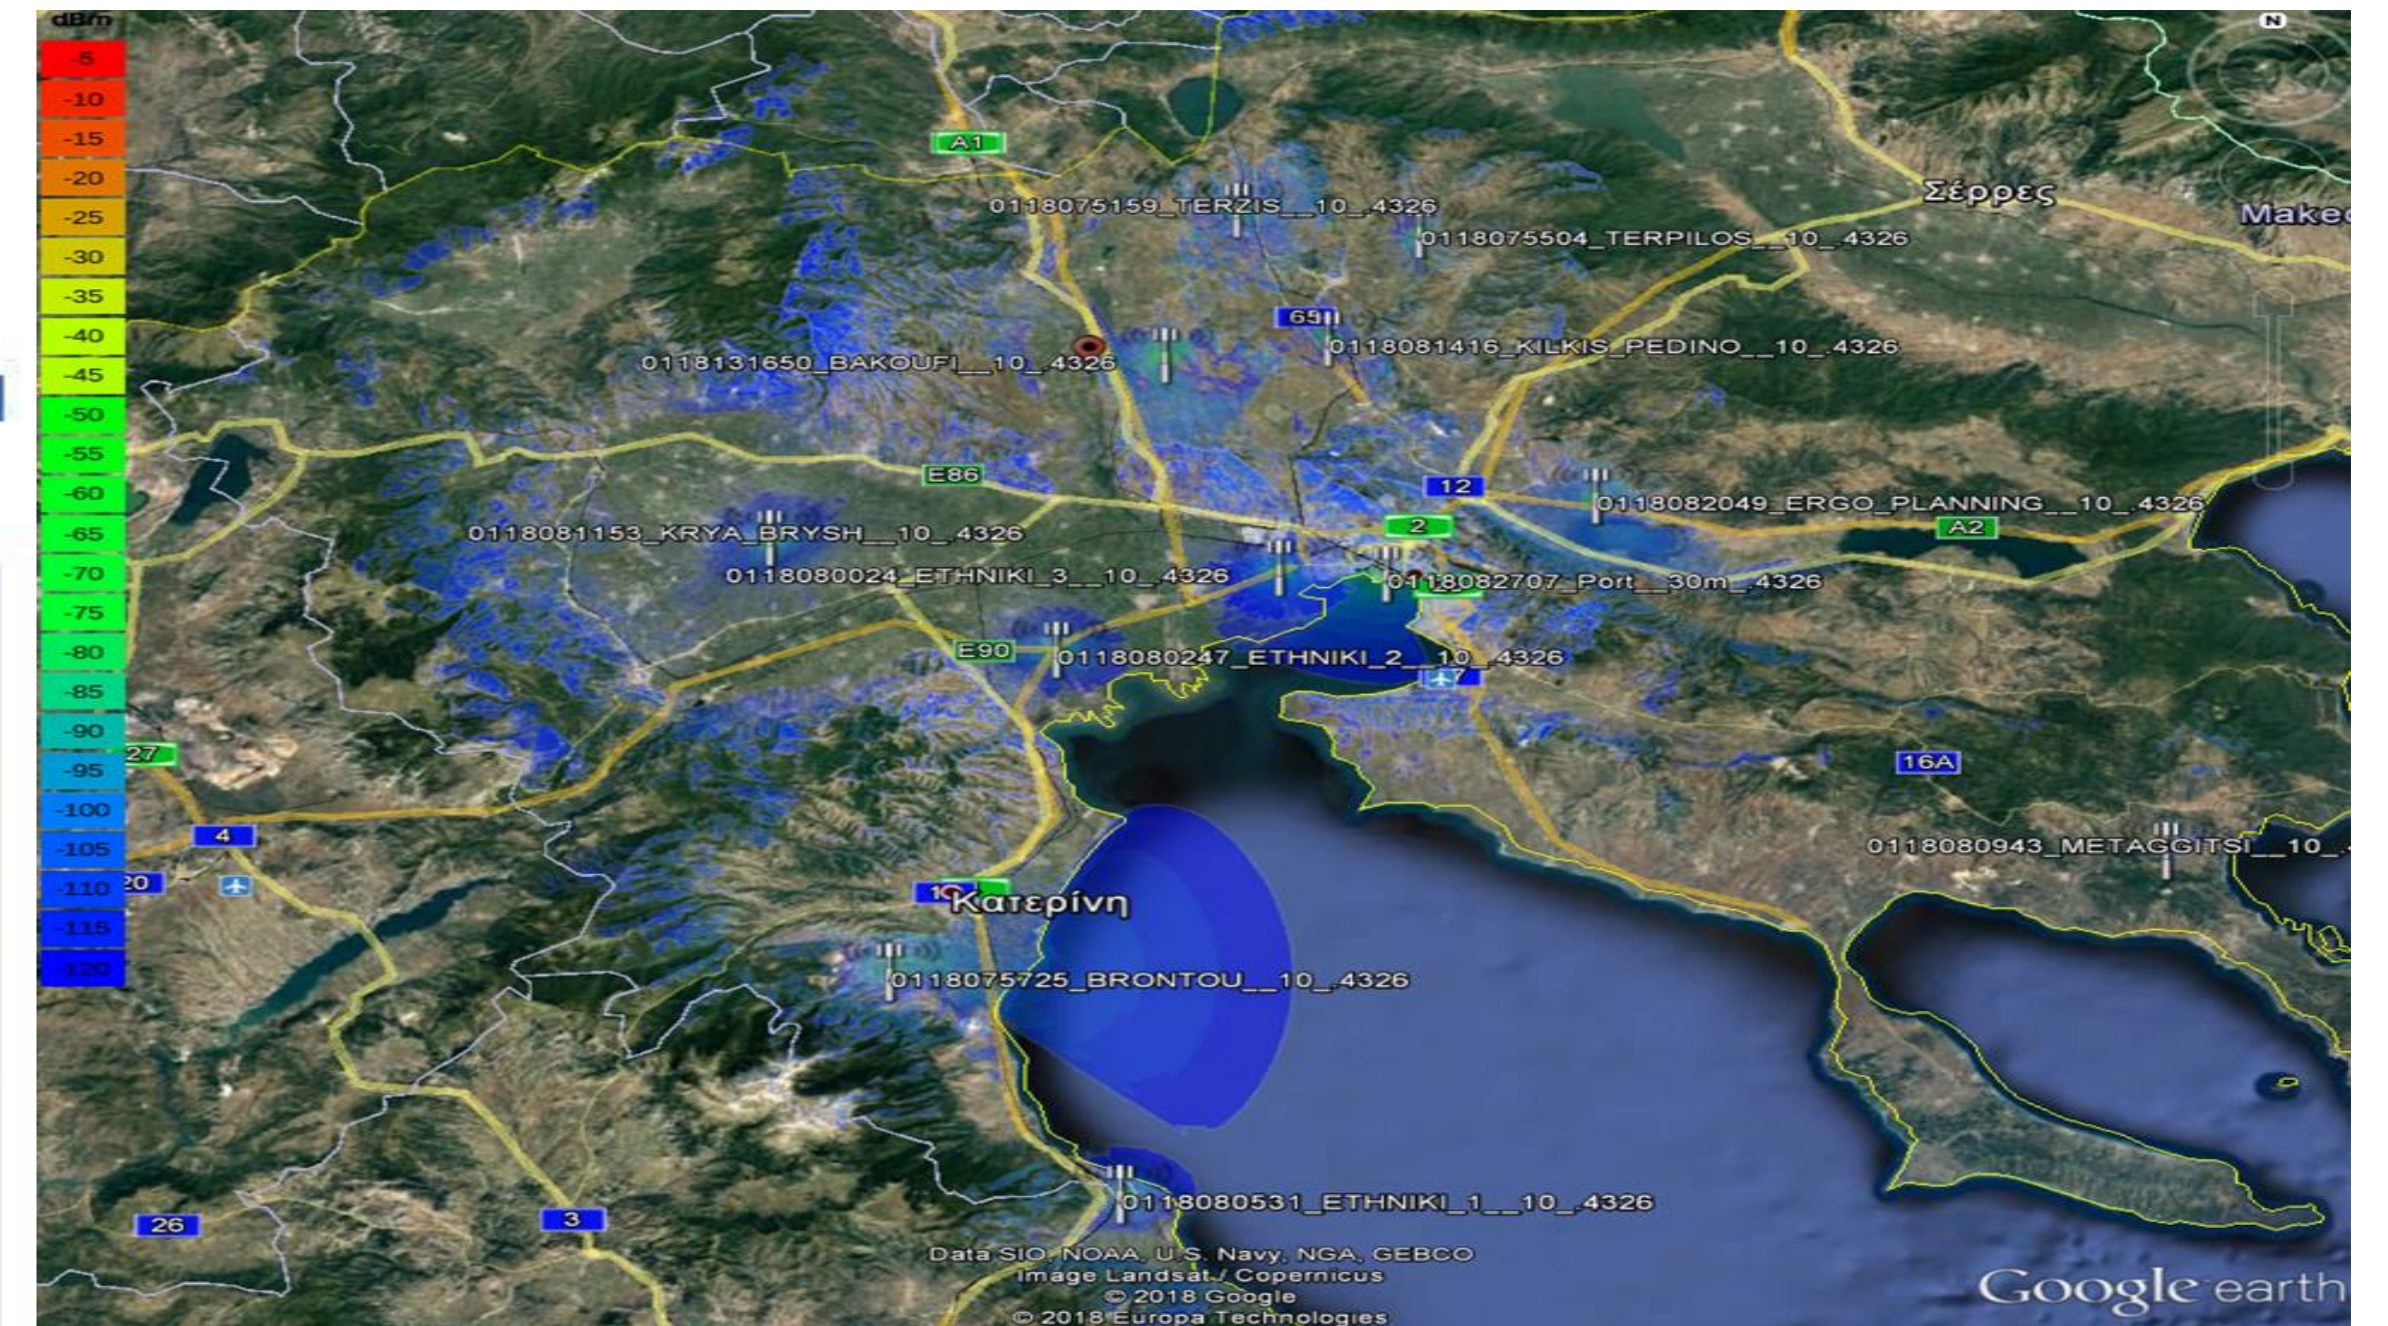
dBm
-5
-10
-15
-20
-25
-30
-35
-40
-45
-50
-55
-60
-65
-70
-75
-80
-85
-90
-95
-100
-105
-110
-115
-120

N
A1
Σέρρες
Makec
0118075159_TERZIS__10_4326
0118075504_TERPILOS__10_4326
65
0118081416_KILKIS_PEDINO__10_4326
0118131650_BAKOUFI__10_4326
E86
12
0118082049_ERGO_PLANNING__10_4326
2
A2
0118081153_KRYA_BRYSH__10_4326
0118080024_ETHNIKI_3__10_4326
0118082707_Port__30m_4326
E90
0118080247_ETHNIKI_2__10_4326
27
16A
4
0118080943_METAGGITSI__10_
20
10
Κατερίνη
0118075725_BRONTOU__10_4326
0118080531_ETHNIKI_1__10_4326
26
3
Data SIO, NOAA, U.S. Navy, NGA, GEBCO
Image Landsat / Copernicus
© 2018 Google
© 2018 Europa Technologies
Google earth